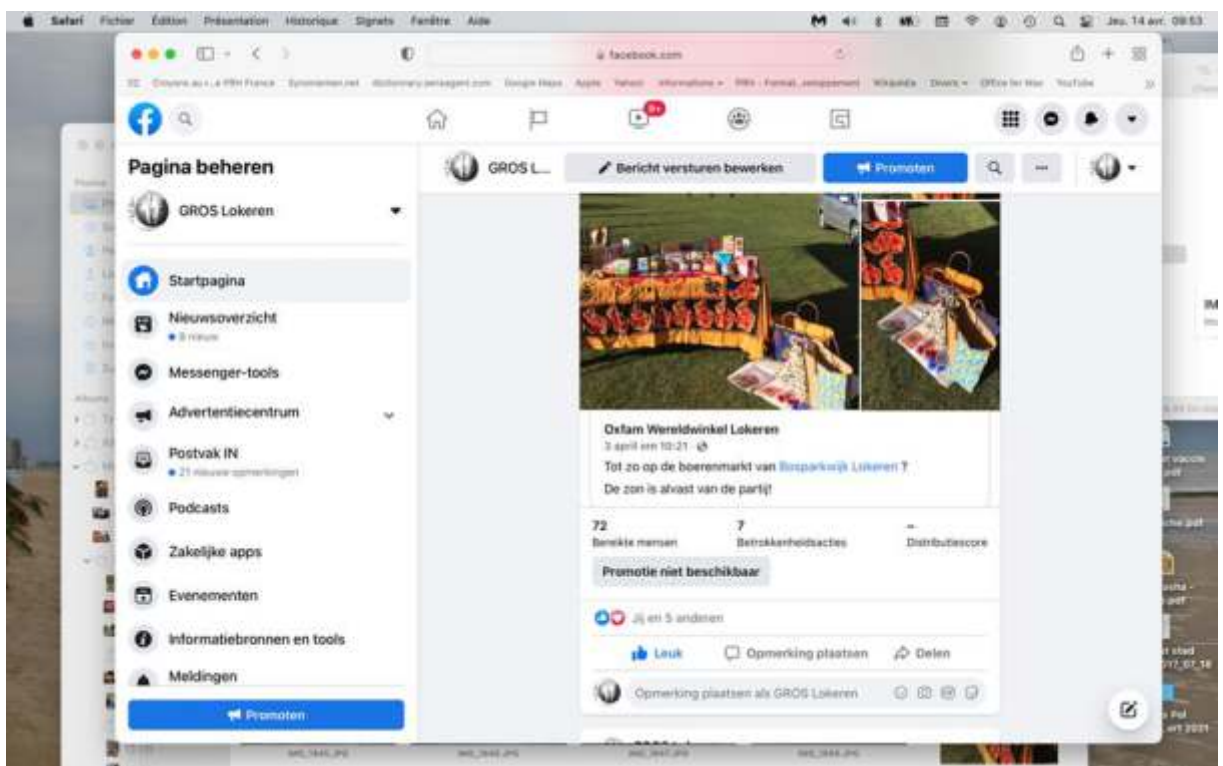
Safari Fichier Édition Présentation Historique Signets Fenêtre Aide

Jeu. 14 avr. 09:53

facebook.com

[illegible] Google Maps Apple Yahoo! Informations Wikipedia YouTube

9+

Pagina beheren

GROS Lokeren

Startpagina

Nieuwsoverzicht

• 9 nieuwe

Messenger-tools

Advertentiecentrum

Postvak IN

• 21 nieuwe opmerkingen

Podcasts

Zakelijke apps

Evenementen

Informatiebronnen en tools

Meldingen

Promoten

GROS L...

Bericht versturen bewerken

Promoten

Oxfam Wereldwinkel Lokeren

3 april om 10:21 ·

Tot zo op de boerenmarkt van Bosparkwijk Lokeren ?

De zon is alvast van de partij!

72
Bereikte mensen

7
Betrokkenheidsacties

–
Distributiescore

Promotie niet beschikbaar

Jij en 5 anderen

Leuk

Opmerking plaatsen

Delen

Opmerking plaatsen als GROS Lokeren